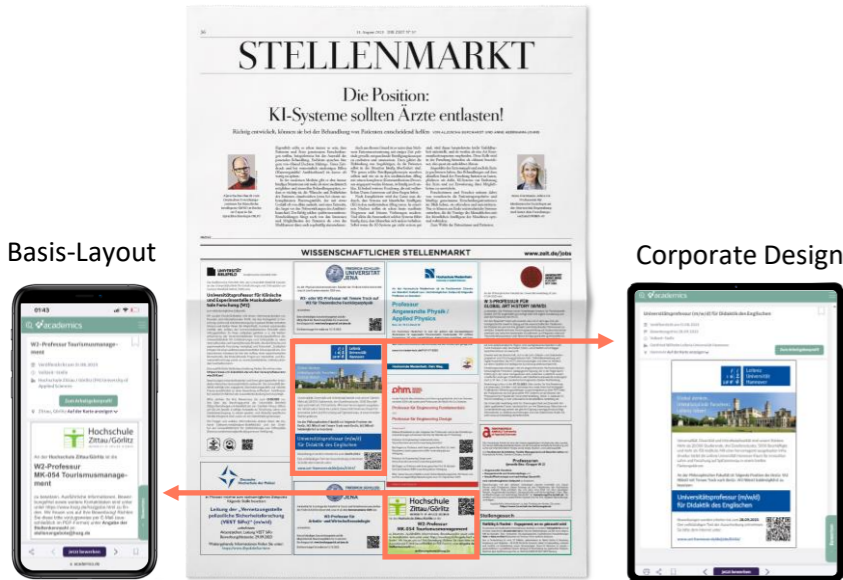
STELLENMARKT

Die Position:
KI-Systeme sollten Ärzte entlasten!

WISSENSCHAFTLICHER STELLENMARKT

www.zeit.de/jobs

Basis-Layout

Corporate Design

academics

W2-Professur Tourismusmanagement

Zum Anbieterprofil

Hochschule Zittau/Görlitz

W2-Professur MK-054 Tourismusmanagement

Jetzt bewerben

academics

Universitätsprofessur (m/w/d) für Didaktik des Englischen

Leibniz Universität Hannover

Universitätsprofessur (m/w/d) für Didaktik des Englischen

Jetzt bewerben

Professur Angewandte Physik / Applied Physics

Hochschule Zittau/Görlitz

W2-Professur MK-054 Tourismusmanagement

FRIEDRICH-SCHILLER-UNIVERSITÄT JENA

Stellengesuch